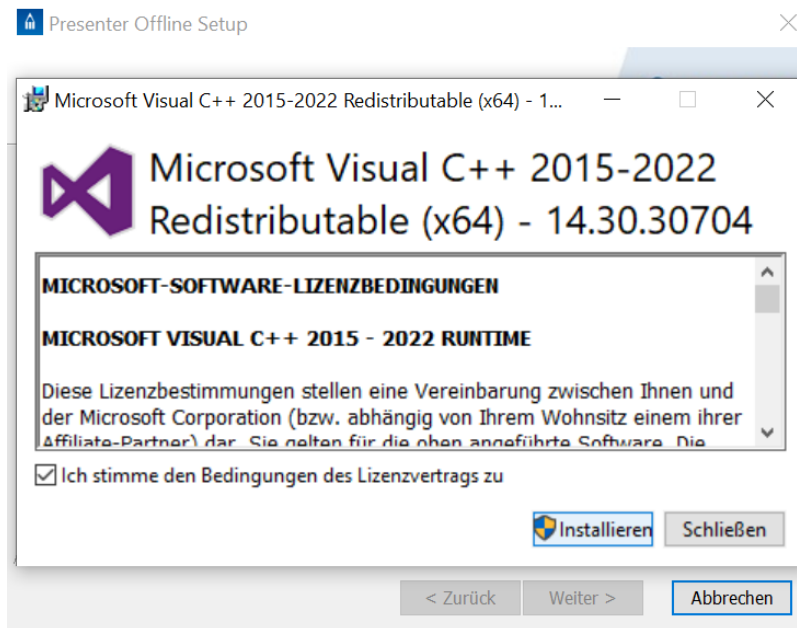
Presenter Offline Setup

Microsoft Visual C++ 2015-2022 Redistributable (x64) - 1...

Microsoft Visual C++ 2015-2022 Redistributable (x64) - 14.30.30704

MICROSOFT-SOFTWARE-LIZENZBEDINGUNGEN

MICROSOFT VISUAL C++ 2015 - 2022 RUNTIME

Diese Lizenzbestimmungen stellen eine Vereinbarung zwischen Ihnen und der Microsoft Corporation (bzw. abhängig von Ihrem Wohnsitz einem ihrer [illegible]

Ich stimme den Bedingungen des Lizenzvertrags zu

Installieren

Schließen

< Zurück

Weiter >

Abbrechen